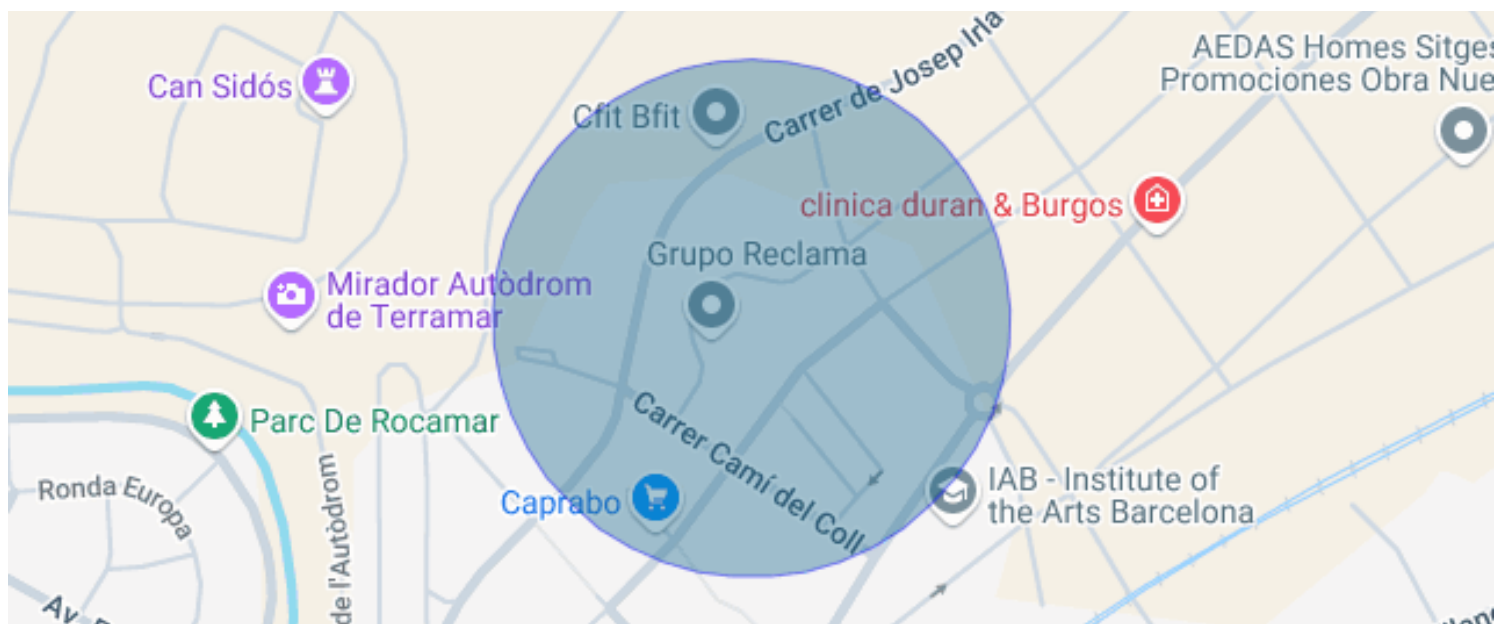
Can Sidós

Cfit Bfit

Carrer de Josep Irla

AEDAS Homes Sitges
Promociones Obra Nue

clinica duran & Burgos

Grupo Reclama

Mirador Autòdrom de Terramar

Parc De Rocamar

Carrer Camí del Coll

Ronda Europa

de l'Autòdrom

Caprabo

IAB - Institute of the Arts Barcelona

Av. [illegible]